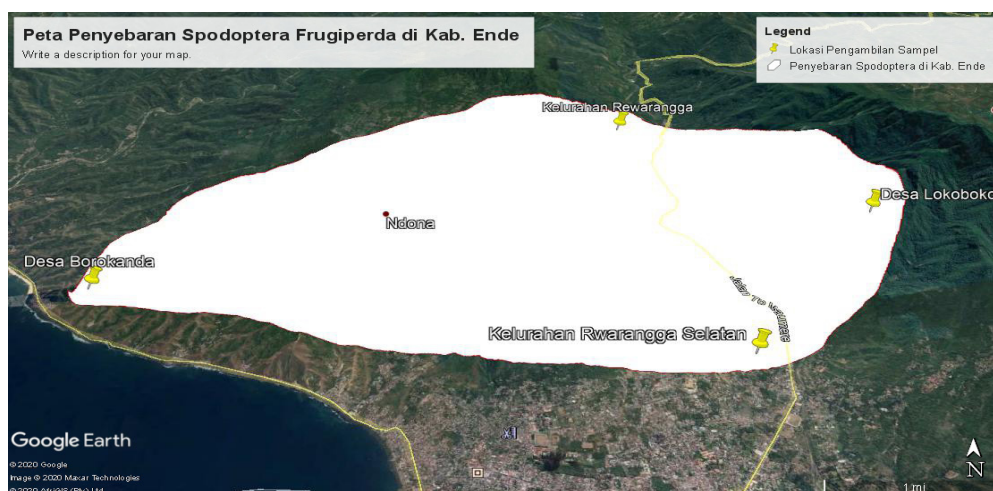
Peta Penyebaran Spodoptera Frugiperda di Kab. Ende
Write a description for your map.

Legend
Lokasi Pengambilan Sampel
Penyebaran Spodoptera di Kab. Ende

Kelurahan Rewarangga
Desa Lokoboko
Ndona
Desa Borokanda
Jalan Trans Flores
Kelurahan Rwarangga Selatan

Google Earth
© 2020 Google
Image © 2020 Maxar Technologies
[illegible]

N
1 mi